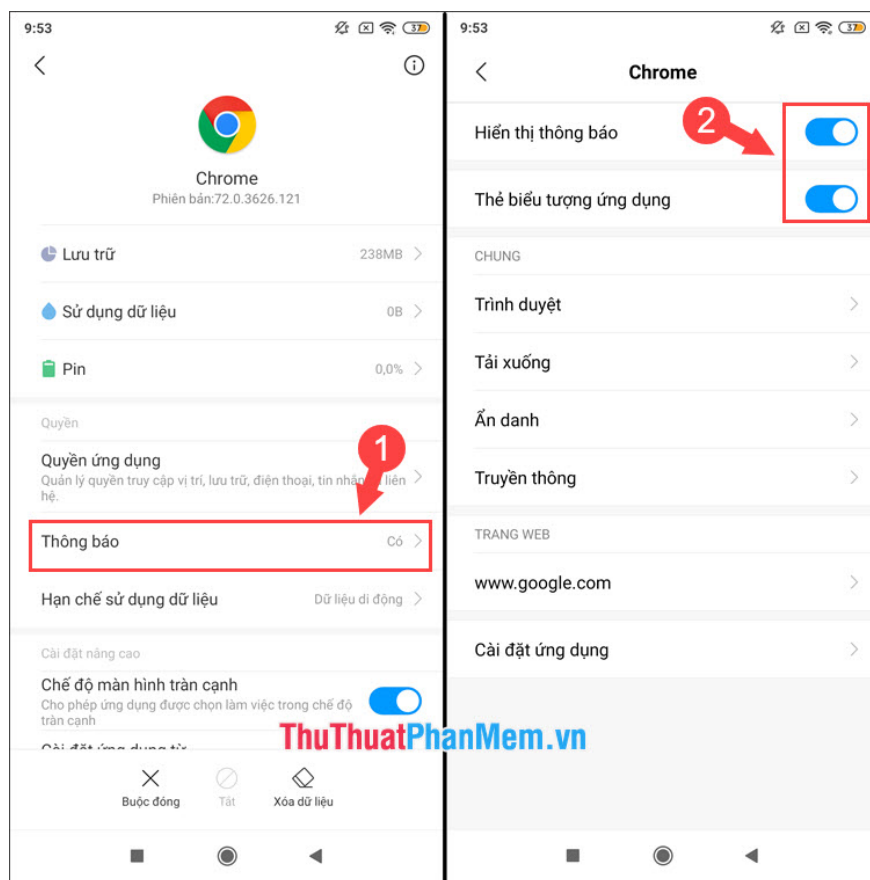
9:53

37

Chrome

Phiên bản:72.0.3626.121

Lưu trữ 238MB

Sử dụng dữ liệu 0B

Pin 0,0%

Quyền

Quyền ứng dụng

Quản lý quyền truy cập vị trí, lưu trữ, điện thoại, tin nhắn, liên hệ.

1

Thông báo Có

Hạn chế sử dụng dữ liệu Dữ liệu di động

Cài đặt nâng cao

Chế độ màn hình tràn cạnh

Cho phép ứng dụng được chọn làm việc trong chế độ tràn cạnh

Cài đặt ứng dụng từ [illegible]

Buộc đóng Tắt Xóa dữ liệu

9:53

37

Chrome

2

Hiển thị thông báo

Thẻ biểu tượng ứng dụng

CHUNG

Trình duyệt

Tải xuống

Ẩn danh

Truyền thông

TRANG WEB

www.google.com

Cài đặt ứng dụng

ThuThuatPhanMem.vn